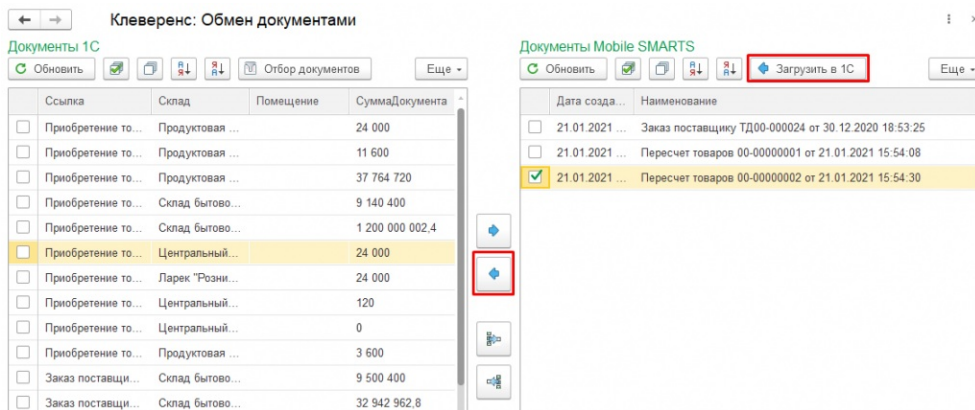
Клеверенс: Обмен документами

Документы 1С

Обновить | Отбор документов | Еще

| | Ссылка | Склад | Помещение | СуммаДокумента |
|---|---|---|---|---|
| | Приобретение то... | Продуктовая ... | | 24 000 |
| | Приобретение то... | Продуктовая ... | | 11 600 |
| | Приобретение то... | Продуктовая ... | | 37 764 720 |
| | Приобретение то... | Склад бытово... | | 9 140 400 |
| | Приобретение то... | Склад бытово... | | 1 200 000 002,4 |
| | Приобретение то... | Центральный... | | 24 000 |
| | Приобретение то... | Ларек "Розни... | | 24 000 |
| | Приобретение то... | Центральный... | | 120 |
| | Приобретение то... | Центральный... | | 0 |
| | Приобретение то... | Продуктовая ... | | 3 600 |
| | Заказ поставщи... | Склад бытово... | | 9 500 400 |
| | Заказ поставщи... | Склад бытово... | | 32 942 962,8 |

Документы Mobile SMARTS

Обновить | Загрузить в 1С | Еще

| | Дата созда... | Наименование |
|---|---|---|
| | 21.01.2021 ... | Заказ поставщику ТД00-000024 от 30.12.2020 18:53:25 |
| | 21.01.2021 ... | Пересчет товаров 00-00000001 от 21.01.2021 15:54:08 |
| ✓ | 21.01.2021 ... | Пересчет товаров 00-00000002 от 21.01.2021 15:54:30 |